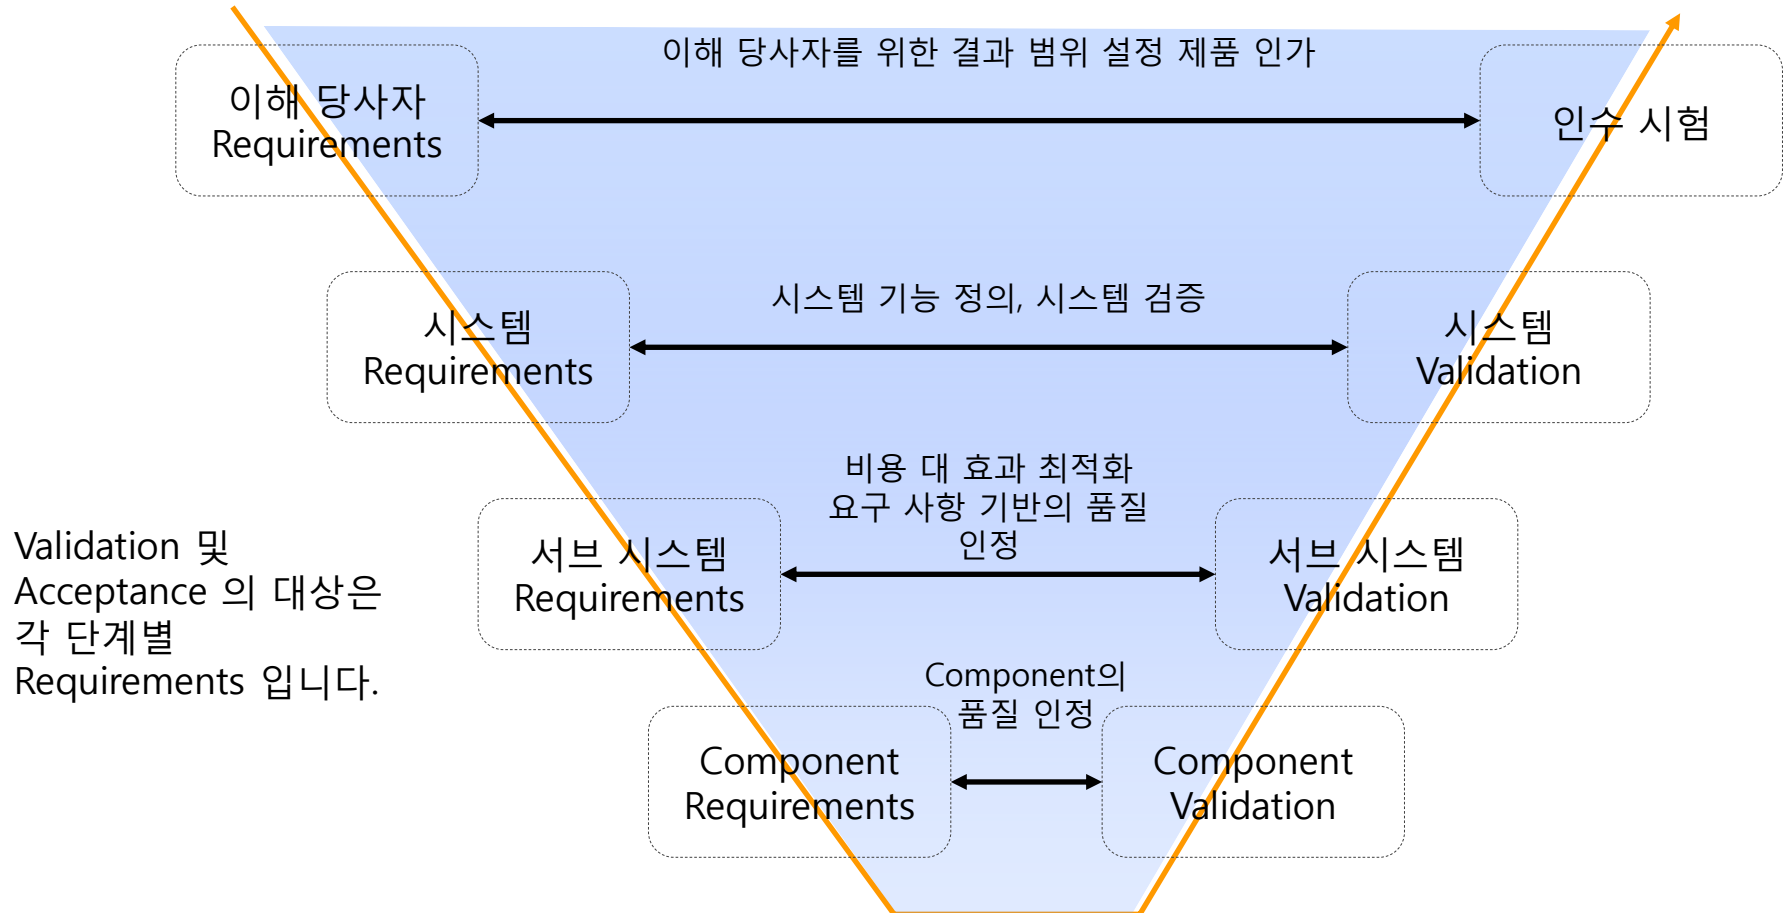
이해 당사자를 위한 결과 범위 설정 제품 인가

이해 당사자 Requirements

인수 시험

시스템 기능 정의, 시스템 검증

시스템 Requirements

시스템 Validation

비용 대 효과 최적화 요구 사항 기반의 품질 인정

Validation 및 Acceptance 의 대상은 각 단계별 Requirements 입니다.

서브 시스템 Requirements

서브 시스템 Validation

Component의 품질 인정

Component Requirements

Component Validation